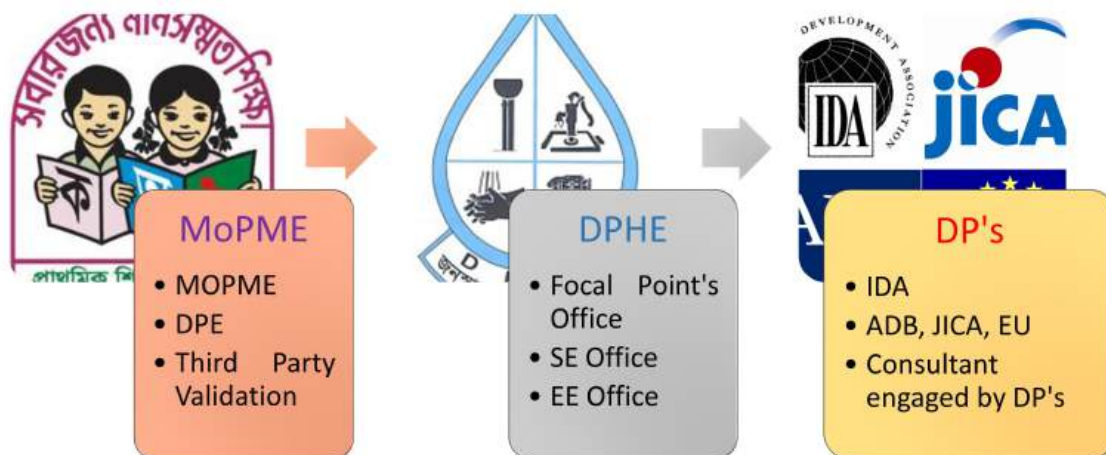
সবার জন্য মানসম্মত শিক্ষা

ক

প্রাথমিক শি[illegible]

MoPME

• MOPME
• DPE
• Third Party Validation

D

জনস্বা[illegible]

DPHE

• Focal Point's Office
• SE Office
• EE Office

DEVELOPMENT ASSOCIATION

IDA

JICA

DP's

• IDA
• ADB, JICA, EU
• Consultant engaged by DP's